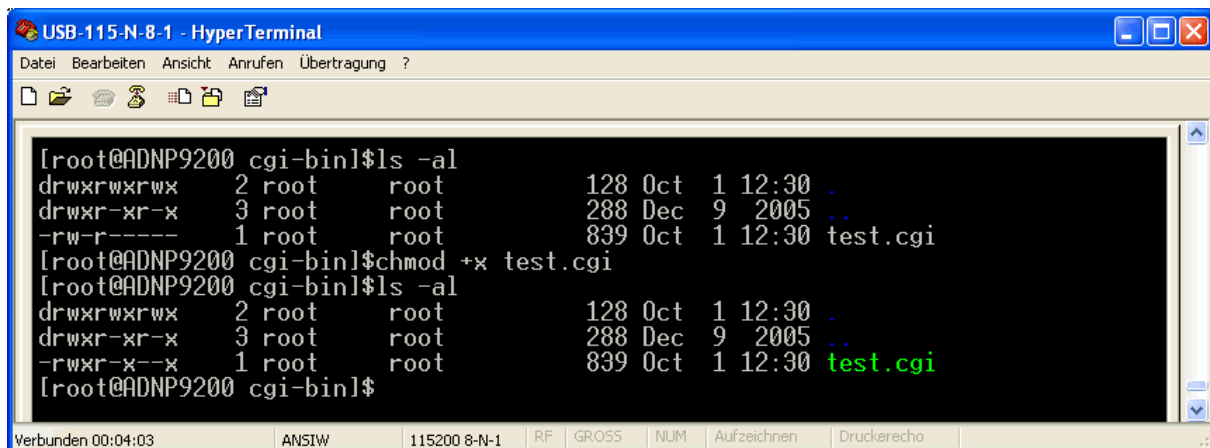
USB-115-N-8-1 - HyperTerminal

Datei Bearbeiten Ansicht Anrufen Übertragung ?

[root@ADNP9200 cgi-bin]$ls -al
drwxrwxrwx 2 root root 128 Oct 1 12:30 .
drwxr-xr-x 3 root root 288 Dec 9 2005 ..
-rw-r----- 1 root root 839 Oct 1 12:30 test.cgi
[root@ADNP9200 cgi-bin]$chmod +x test.cgi
[root@ADNP9200 cgi-bin]$ls -al
drwxrwxrwx 2 root root 128 Oct 1 12:30 .
drwxr-xr-x 3 root root 288 Dec 9 2005 ..
-rwxr-x--x 1 root root 839 Oct 1 12:30 test.cgi
[root@ADNP9200 cgi-bin]$

Verbunden 00:04:03 | ANSIW | 115200 8-N-1 | RF | GROSS | NUM | Aufzeichnen | Druckerecho